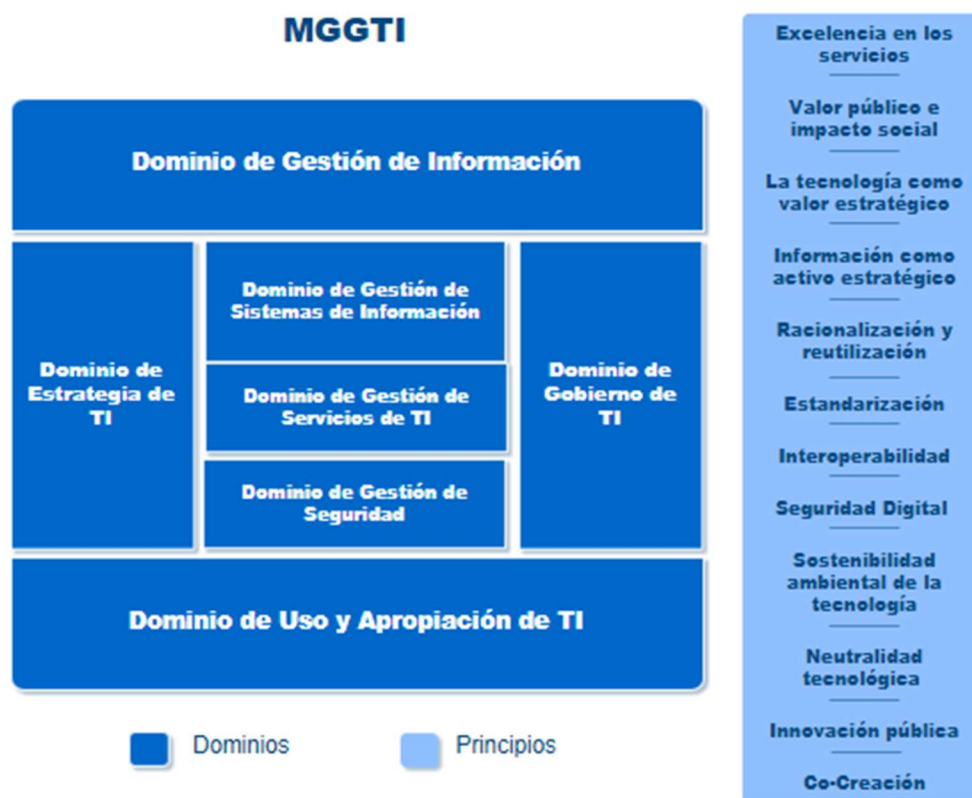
MGGTI

Dominio de Gestión de Información

Dominio de Estrategia de TI

Dominio de Gestión de Sistemas de Información

Dominio de Gestión de Servicios de TI

Dominio de Gestión de Seguridad

Dominio de Gobierno de TI

Dominio de Uso y Apropiación de TI

Dominios

Principios

Excelencia en los servicios

Valor público e impacto social

La tecnología como valor estratégico

Información como activo estratégico

Racionalización y reutilización

Estandarización

Interoperabilidad

Seguridad Digital

Sostenibilidad ambiental de la tecnología

Neutralidad tecnológica

Innovación pública

Co-Creación